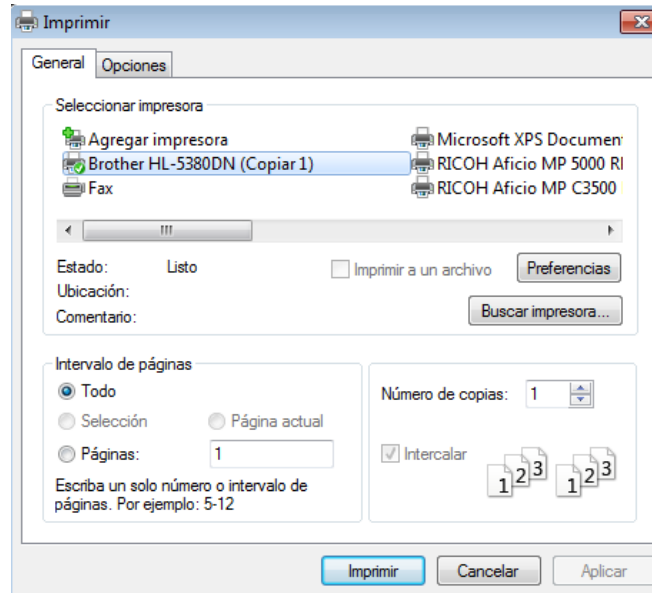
Imprimir

General | Opciones

Seleccionar impresora

Agregar impresora
Brother HL-5380DN (Copiar 1)
Fax
Microsoft XPS Documen
RICOH Aficio MP 5000 R
RICOH Aficio MP C3500

Estado: Listo
Ubicación:
Comentario:

Imprimir a un archivo
Preferencias
Buscar impresora...

Intervalo de páginas
Todo
Selección
Página actual
Páginas: 1
Escriba un solo número o intervalo de páginas. Por ejemplo: 5-12

Número de copias: 1
Intercalar
1 2 3 1 2 3

Imprimir | Cancelar | Aplicar